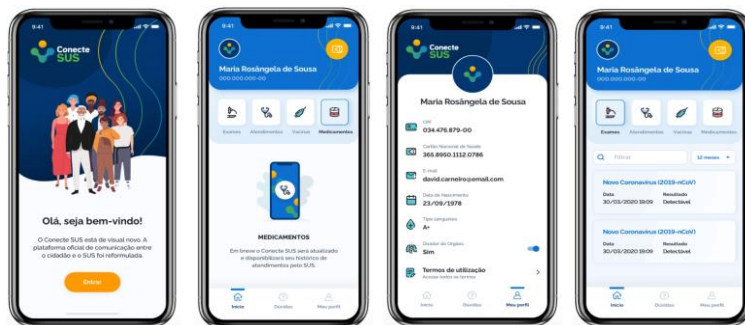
9:41

Conecte SUS

Olá, seja bem-vindo!

O Conecte SUS está de visual novo. A plataforma oficial de comunicação entre o cidadão e o SUS foi reformulada

Entrar

9:41

Maria Rosângela de Sousa
000.000.000-00

Exames Atendimentos Vacinas Medicamentos

MEDICAMENTOS

Em breve o Conecte SUS será atualizado e disponibilizará seu histórico de atendimentos pelo SUS.

Início Dúvidas Meu perfil

9:41

Conecte SUS

Maria Rosângela de Sousa

CPF
034.476.879-00

Cartão Nacional de Saúde
365.8950.1112.0786

E-mail
david.carneiro@email.com

Data de Nascimento
23/09/1978

Tipo sanguíneo
A+

Doador de Órgãos
Sim

Termos de utilização
Acesse todos os termos

Início Dúvidas Meu perfil

9:41

Maria Rosângela de Sousa
000.000.000-00

Exames Atendimentos Vacinas Medicamentos

Filtrar 12 meses

Novo Coronavírus (2019-nCoV)
Data 30/03/2020 19:09
Resultado Detectável

Novo Coronavírus (2019-nCoV)
Data 30/03/2020 19:09
Resultado Detectável

Início Dúvidas Meu perfil